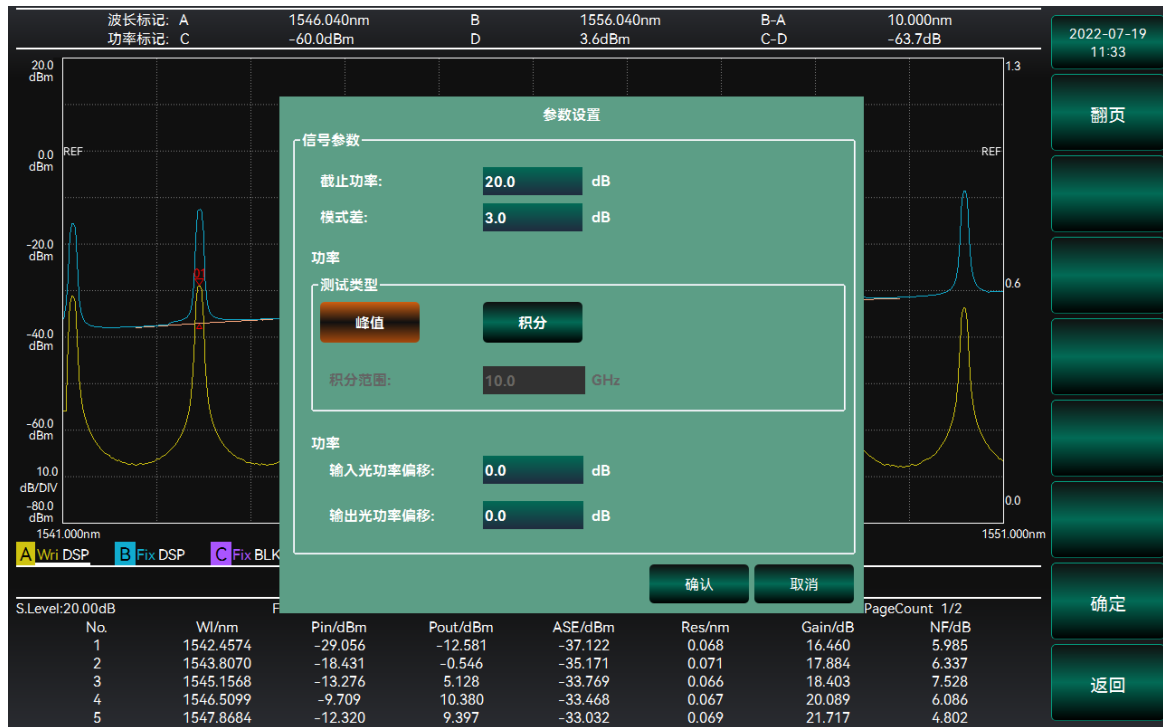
波长标记: A 1546.040nm B 1556.040nm B-A 10.000nm
功率标记: C -60.0dBm D 3.6dBm C-D -63.7dB

2022-07-19
11:33

翻页

确定

返回

20.0
dBm

0.0
dBm
REF

-20.0
dBm

-40.0
dBm

-60.0
dBm

10.0
dB/DIV

-80.0
dBm

1541.000nm

1.3

REF

0.6

0.0

1551.000nm

A Wri DSP B Fix DSP C Fix BLK

参数设置

信号参数

截止功率: 20.0 dB

模式差: 3.0 dB

功率

测试类型

峰值 积分

积分范围: 10.0 GHz

功率

输入光功率偏移: 0.0 dB

输出光功率偏移: 0.0 dB

确认 取消

S.Level:20.00dB F PageCount 1/2

| No. | Wl/nm | Pin/dBm | Pout/dBm | ASE/dBm | Res/nm | Gain/dB | NF/dB |
|---|---|---|---|---|---|---|---|
| 1 | 1542.4574 | −29.056 | −12.581 | −37.122 | 0.068 | 16.460 | 5.985 |
| 2 | 1543.8070 | −18.431 | −0.546 | −35.171 | 0.071 | 17.884 | 6.337 |
| 3 | 1545.1568 | −13.276 | 5.128 | −33.769 | 0.066 | 18.403 | 7.528 |
| 4 | 1546.5099 | −9.709 | 10.380 | −33.468 | 0.067 | 20.089 | 6.086 |
| 5 | 1547.8684 | −12.320 | 9.397 | −33.032 | 0.069 | 21.717 | 4.802 |